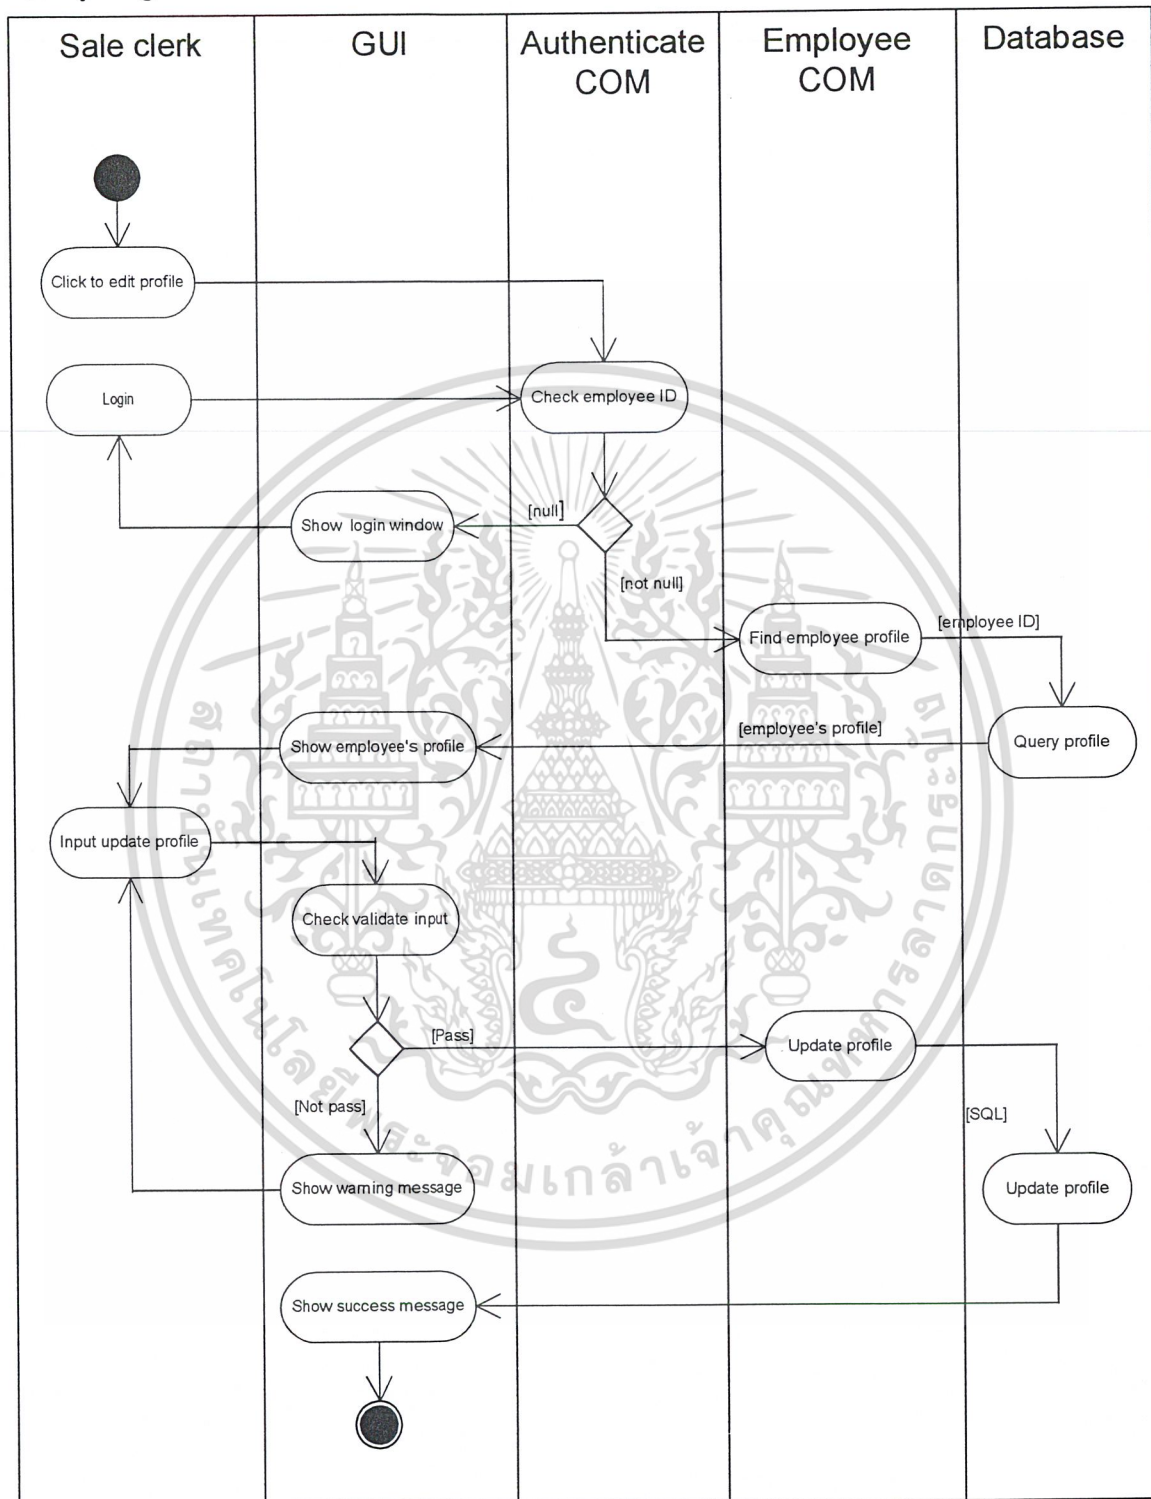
Sale clerk

GUI

Authenticate COM

Employee COM

Database

Click to edit profile

Login

Check employee ID

Show login window

[null]

[not null]

Find employee profile

[employee ID]

Query profile

[employee's profile]

Show employee's profile

Input update profile

Check validate input

[Pass]

Update profile

[Not pass]

[SQL]

Update profile

Show warning message

Show success message

มหาวิทยาลัยเทคโนโลยีพระจอมเกล้าเจ้าคุณทหารลาดกระบัง